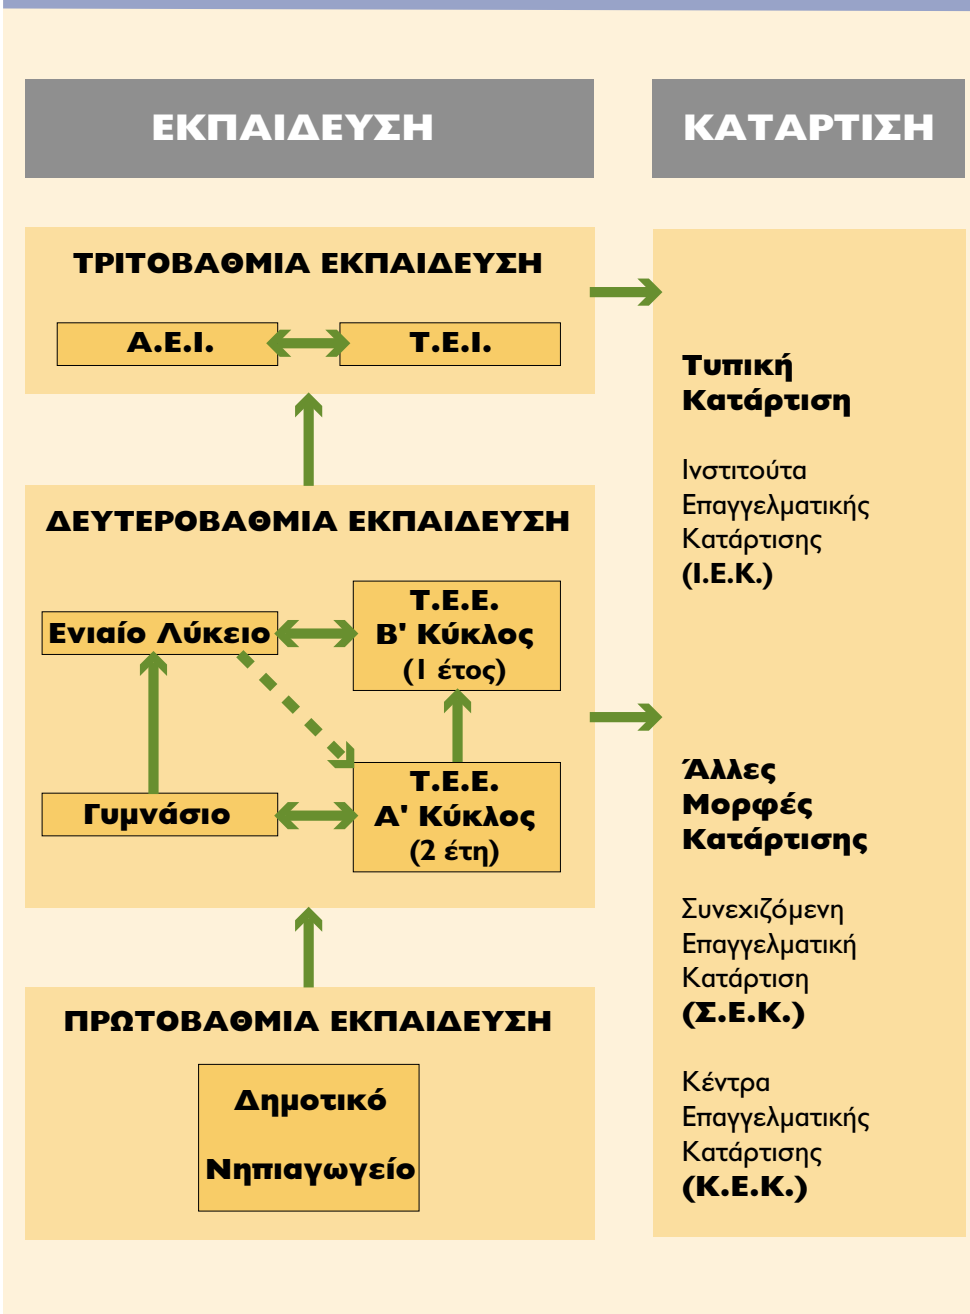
ΕΚΠΑΙΔΕΥΣΗ

ΚΑΤΑΡΤΙΣΗ

ΤΡΙΤΟΒΑΘΜΙΑ ΕΚΠΑΙΔΕΥΣΗ

Α.Ε.Ι.

Τ.Ε.Ι.

ΔΕΥΤΕΡΟΒΑΘΜΙΑ ΕΚΠΑΙΔΕΥΣΗ

Ενιαίο Λύκειο

Τ.Ε.Ε. Β' Κύκλος (1 έτος)

Γυμνάσιο

Τ.Ε.Ε. Α' Κύκλος (2 έτη)

ΠΡΩΤΟΒΑΘΜΙΑ ΕΚΠΑΙΔΕΥΣΗ

Δημοτικό

Νηπιαγωγείο

Τυπική Κατάρτιση

Ινστιτούτα Επαγγελματικής Κατάρτισης (Ι.Ε.Κ.)

Άλλες Μορφές Κατάρτισης

Συνεχιζόμενη Επαγγελματική Κατάρτιση (Σ.Ε.Κ.)

Κέντρα Επαγγελματικής Κατάρτισης (Κ.Ε.Κ.)